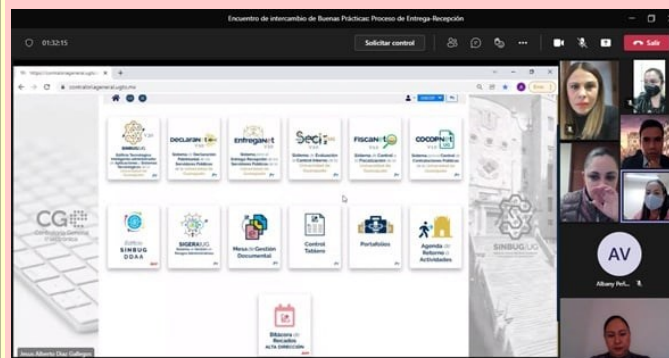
Encuentro de intercambio de Buenas Prácticas: Proceso de Entrega-Recepción

01:32:15

Solicitar control

Salir

https://contraloriageneral.ugto.mx

contraloriageneral.ugto.mx

SINBUG

Declaranet

Entreganet

Seci

Fiscanet

COCOPnet

Sistema de Declaración Patrimonial de los Servidores Públicos de la Universidad de Guanajuato

Sistema de Entrega-Recepción de los Servidores Públicos de la Universidad de Guanajuato

Sistema de Evaluación y Control Interno de la Universidad de Guanajuato

Sistema de Control y Fiscalización de la Universidad de Guanajuato

Editor SINBUG ODAA

SIGERAUG

Mesa de Gestión Documental

Control Tablero

Portafolios

Agenda de Retorno de Actividades

Bitácora de Recados ALTA DIRECCIÓN

CG Contraloría General

SINBUG UG

AV

Albany Peñ...

Jesus Alberto Diaz Gallegos